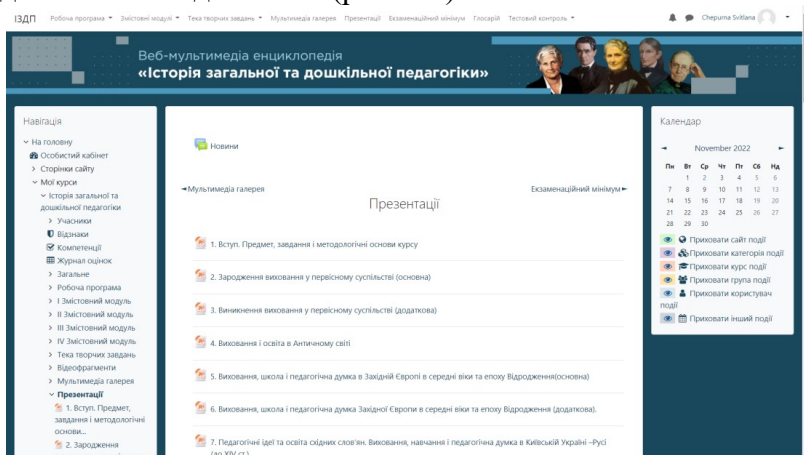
ІЗДП Робоча програма ▾ Змістовні модулі ▾ Тека творчих завдань ▾ Мультимедіа галерея Презентації Екзаменаційний мінімум Глосарій Тестовий контроль ▾

Chepurna Svitlana

Веб-мультимедіа енциклопедія
«Історія загальної та дошкільної педагогіки»

Навігація
На головну
Особистий кабінет
Сторінки сайту
Мої курси
Історія загальної та дошкільної педагогіки
Учасники
Відзнаки
Компетенції
Журнал оцінок
Загальне
Робоча програма
І Змістовний модуль
ІІ Змістовний модуль
ІІІ Змістовний модуль
IV Змістовний модуль
Тека творчих завдань
Відеофрагменти
Мультимедіа галерея
Презентації
1. Вступ. Предмет, завдання і методологічні основи...
2. Зародження

Новини

◄Мультимедіа галерея
Екзаменаційний мінімум►
Презентації

1. Вступ. Предмет, завдання і методологічні основи курсу

2. Зародження виховання у первісному суспільстві (основна)

3. Виникнення виховання у первісному суспільстві (додаткова)

4. Виховання і освіта в Античному світі

5. Виховання, школа і педагогічна думка в Західній Європі в середні віки та епоху Відродження(основна)

6. Виховання, школа і педагогічна думка Західної Європи в середні віки та епоху Відродження (додаткова).

7. Педагогічні ідеї та освіта східних слов'ян. Виховання, навчання і педагогічна думка в Київській Україні –Русі (до XIV ст.)

Календар
◄ November 2022 ►
| Пн | Вт | Ср | Чт | Пт | Сб | Нд |
|---|---|---|---|---|---|---|
| | 1 | 2 | 3 | 4 | 5 | 6 |
| 7 | 8 | 9 | 10 | 11 | 12 | 13 |
| 14 | 15 | 16 | 17 | 18 | 19 | 20 |
| 21 | 22 | 23 | 24 | 25 | 26 | 27 |
| 28 | 29 | 30 | | | | |

Приховати сайт події
Приховати категорія події
Приховати курс події
Приховати група події
Приховати користувач події
Приховати інший події